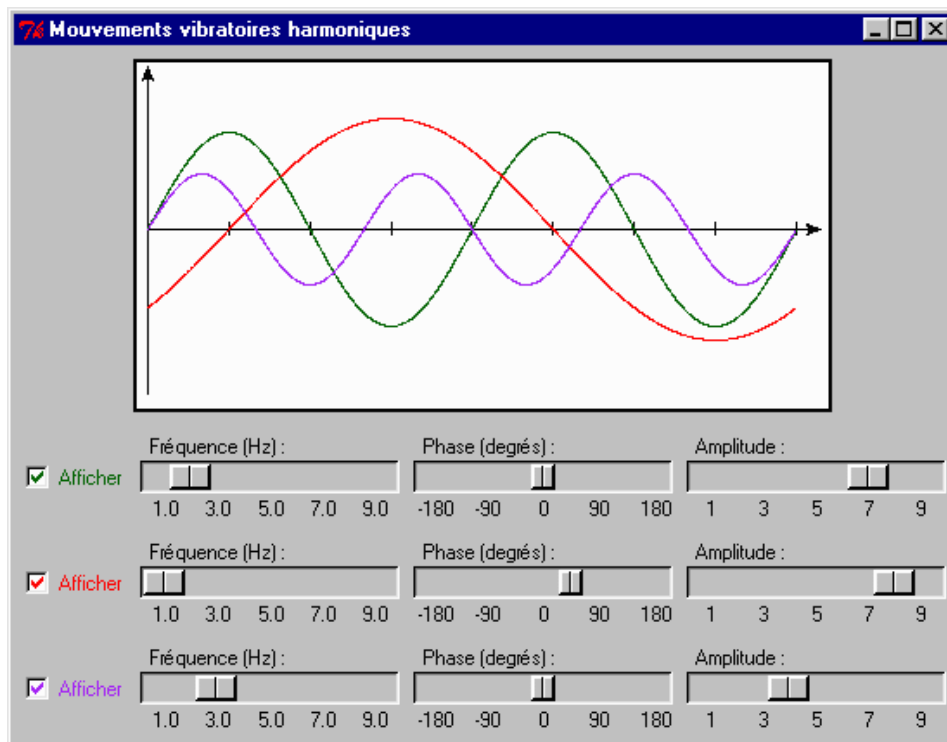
Tk Mouvements vibratoires harmoniques

Afficher
Fréquence (Hz) :
1.0 3.0 5.0 7.0 9.0
Phase (degrés) :
-180 -90 0 90 180
Amplitude :
1 3 5 7 9

Afficher
Fréquence (Hz) :
1.0 3.0 5.0 7.0 9.0
Phase (degrés) :
-180 -90 0 90 180
Amplitude :
1 3 5 7 9

Afficher
Fréquence (Hz) :
1.0 3.0 5.0 7.0 9.0
Phase (degrés) :
-180 -90 0 90 180
Amplitude :
1 3 5 7 9